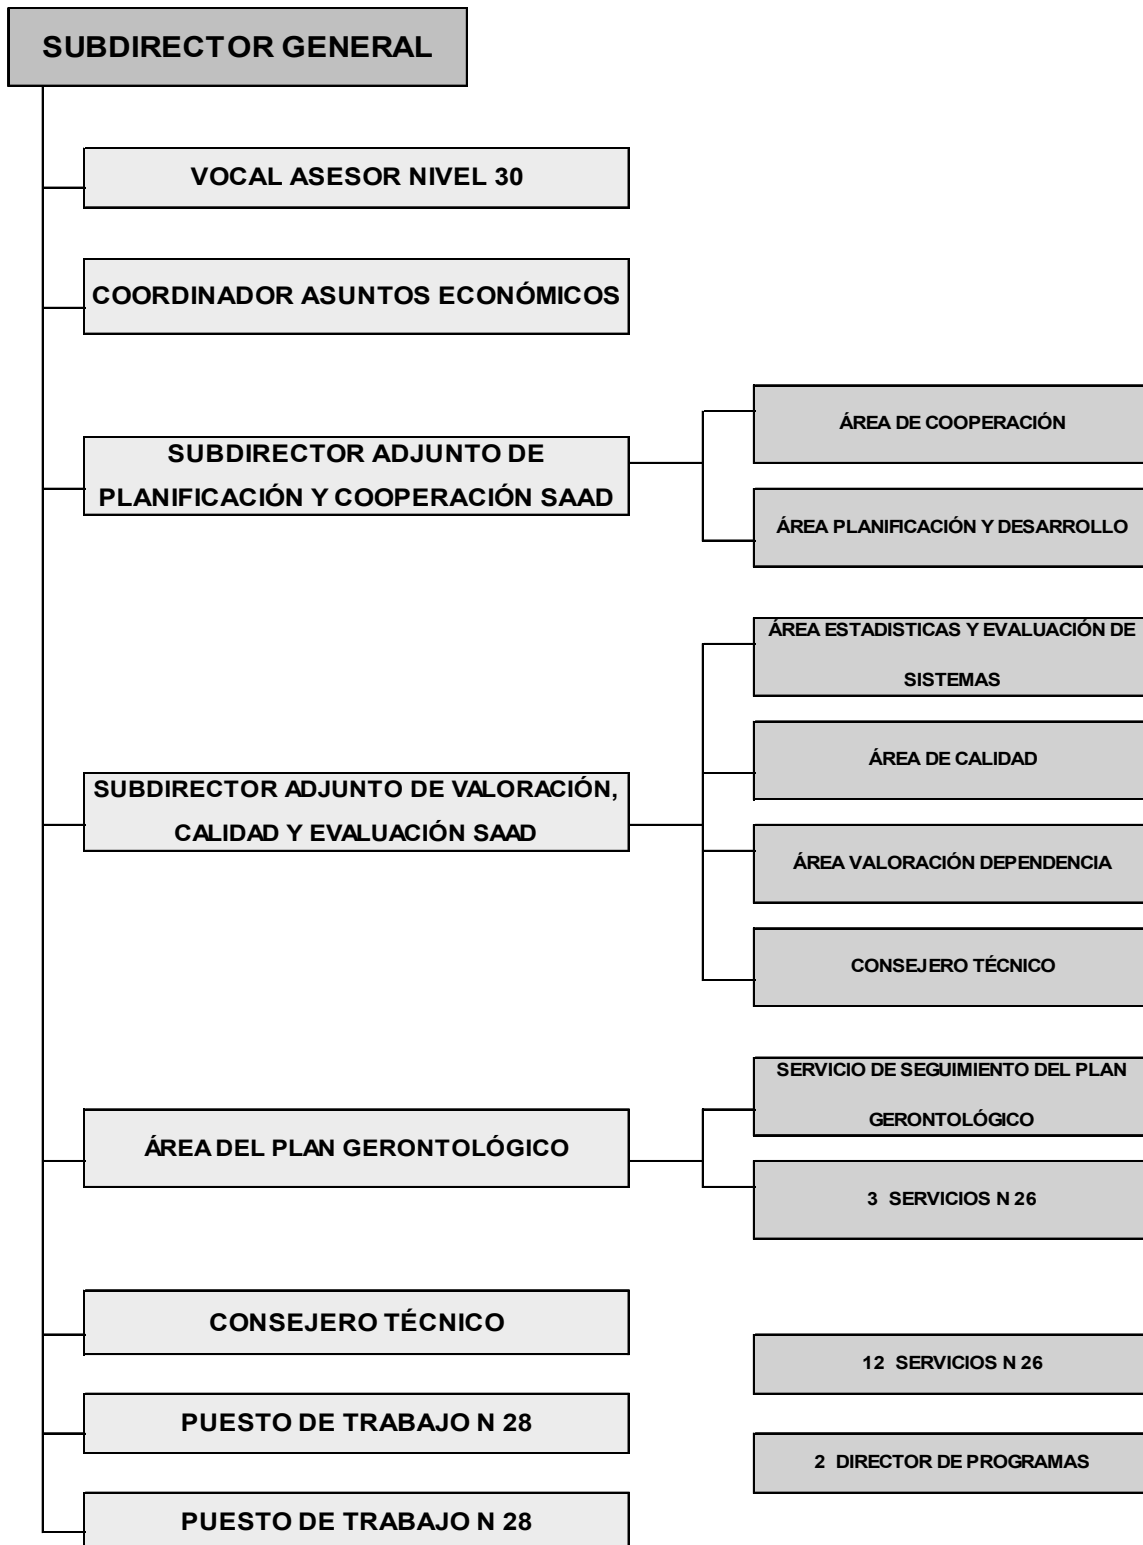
SUBDIRECTOR GENERAL

VOCAL ASESOR NIVEL 30

COORDINADOR ASUNTOS ECONÓMICOS

SUBDIRECTOR ADJUNTO DE PLANIFICACIÓN Y COOPERACIÓN SAAD

ÁREA DE COOPERACIÓN

ÁREA PLANIFICACIÓN Y DESARROLLO

SUBDIRECTOR ADJUNTO DE VALORACIÓN, CALIDAD Y EVALUACIÓN SAAD

ÁREA ESTADISTICAS Y EVALUACIÓN DE SISTEMAS

ÁREA DE CALIDAD

ÁREA VALORACIÓN DEPENDENCIA

CONSEJERO TÉCNICO

ÁREA DEL PLAN GERONTOLÓGICO

SERVICIO DE SEGUIMIENTO DEL PLAN GERONTOLÓGICO

3 SERVICIOS N 26

CONSEJERO TÉCNICO

12 SERVICIOS N 26

PUESTO DE TRABAJO N 28

2 DIRECTOR DE PROGRAMAS

PUESTO DE TRABAJO N 28